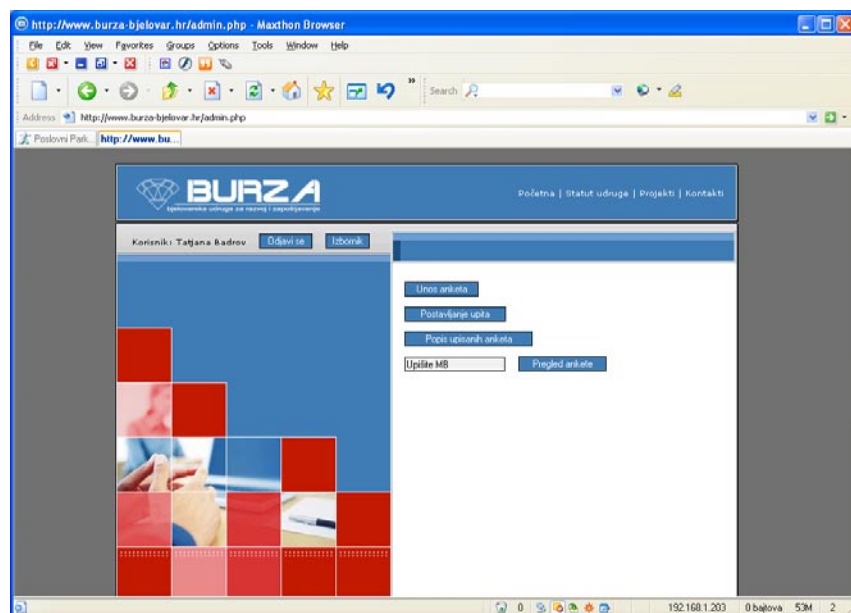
http://www.burza-bjelovar.hr/admin.php - Maxthon Browser

File Edit View Favorites Groups Options Tools Window Help

Search

Address http://www.burza-bjelovar.hr/admin.php

Poslovni Park... http://www.bu...

BURZA
bjelovarska udruga za razvoj i zapošljavanje

Početna | Statut udruge | Projekti | Kontakti

Korisnik: Tatjana Badrov Odjavi se Izbornik

Unos anketa

Postavljanje upita

Popis upisanih anketa

Upišite MB Pregled ankete

0 192.168.1.203 0 bajtova 53M 2